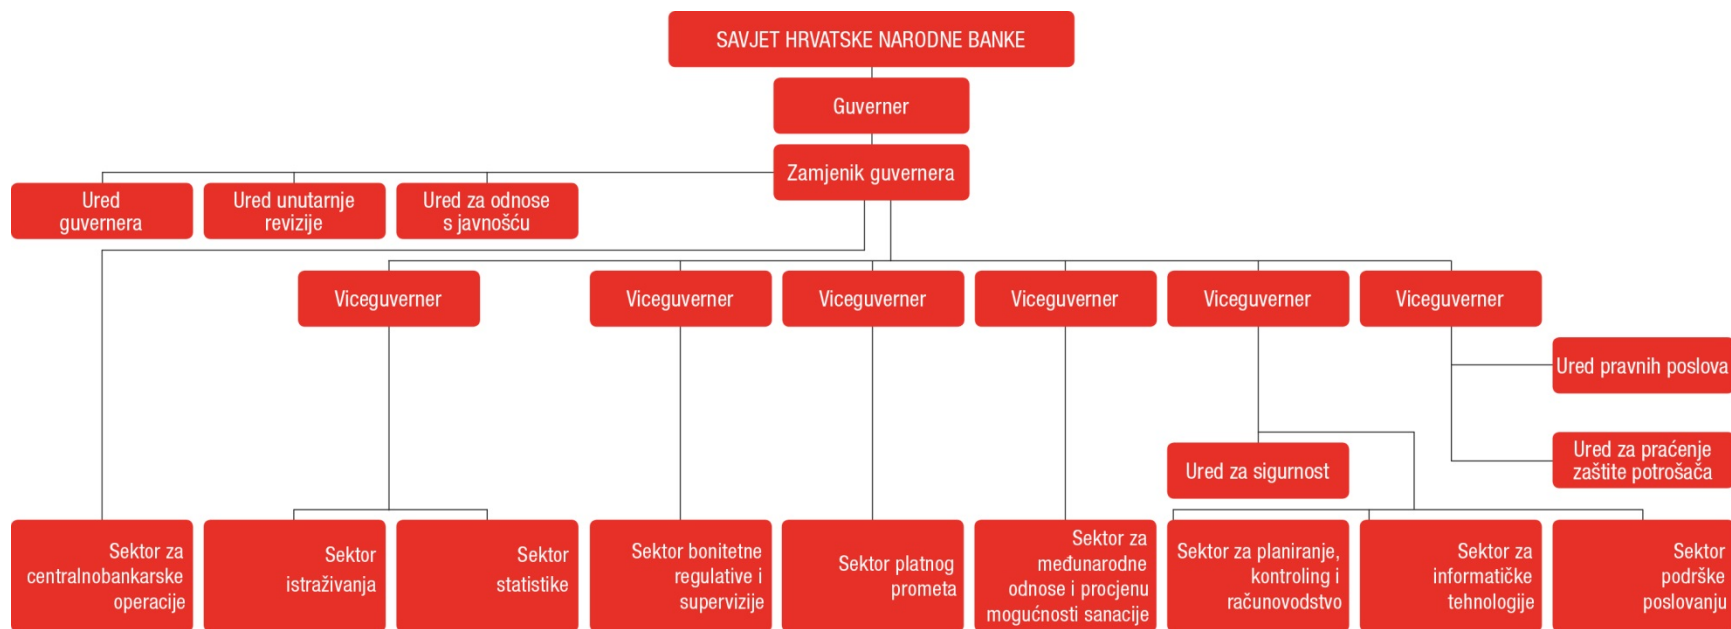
SAVJET HRVATSKE NARODNE BANKE

Guverner

Zamjenik guvernera

Ured guvernera

Ured unutarnje revizije

Ured za odnose s javnošću

Viceguverner

Viceguverner

Viceguverner

Viceguverner

Viceguverner

Viceguverner

Ured pravnih poslova

Ured za sigurnost

Ured za praćenje zaštite potrošača

Sektor za centralnobankarske operacije

Sektor istraživanja

Sektor statistike

Sektor bonitetne regulative i supervizije

Sektor platnog prometa

Sektor za međunarodne odnose i procjenu mogućnosti sanacije

Sektor za planiranje, kontroling i računovodstvo

Sektor za informatičke tehnologije

Sektor podrške poslovanju